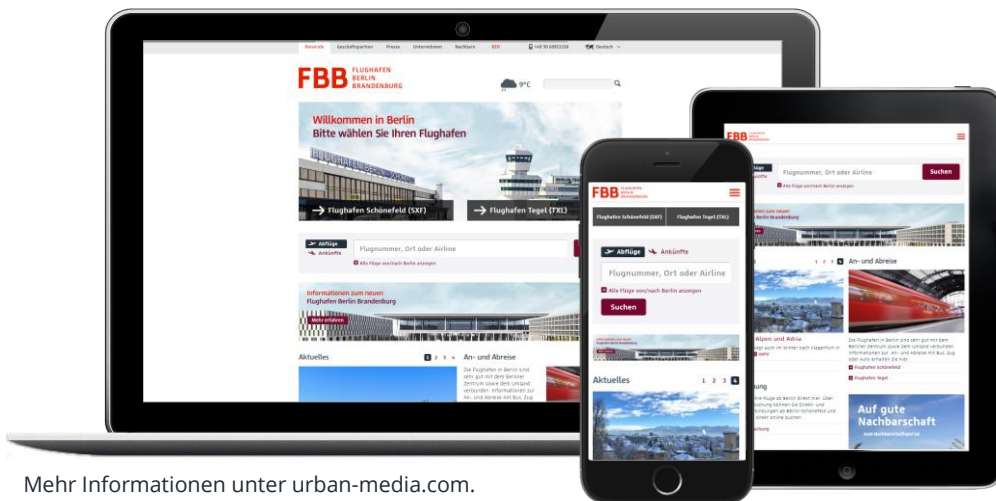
Reisende Geschäftspartner Presse Unternehmen Nachbarn BER Hotline Deutsch

FBB FLUGHAFEN BERLIN BRANDENBURG

9°C

Willkommen in Berlin
Bitte wählen Sie Ihren Flughafen

Flughafen Schönefeld (SXF)
Flughafen Tegel (TXL)

Abflüge
Ankünfte
Flugnummer, Ort oder Airline
Alle Flüge von/nach Berlin anzeigen

Informationen zum neuen Flughafen Berlin Brandenburg
Mehr erfahren

Aktuelles
1 2 3 4
An- und Abreise

FBB FLUGHAFEN BERLIN BRANDENBURG
Flughafen Schönefeld (SXF)
Flughafen Tegel (TXL)
Abflüge
Ankünfte
Flugnummer, Ort oder Airline
Alle Flüge von/nach Berlin anzeigen
Suchen
Aktuelles
1 2 3 4

FBB
Flugnummer, Ort oder Airline
Suchen
Alle Flüge von/nach Berlin anzeigen
1 2 3 4
An- und Abreise
Alpen und Adria
Flughafen Schönefeld
Flughafen Tegel
Auf gute Nachbarschaft

Mehr Informationen unter urban-media.com.